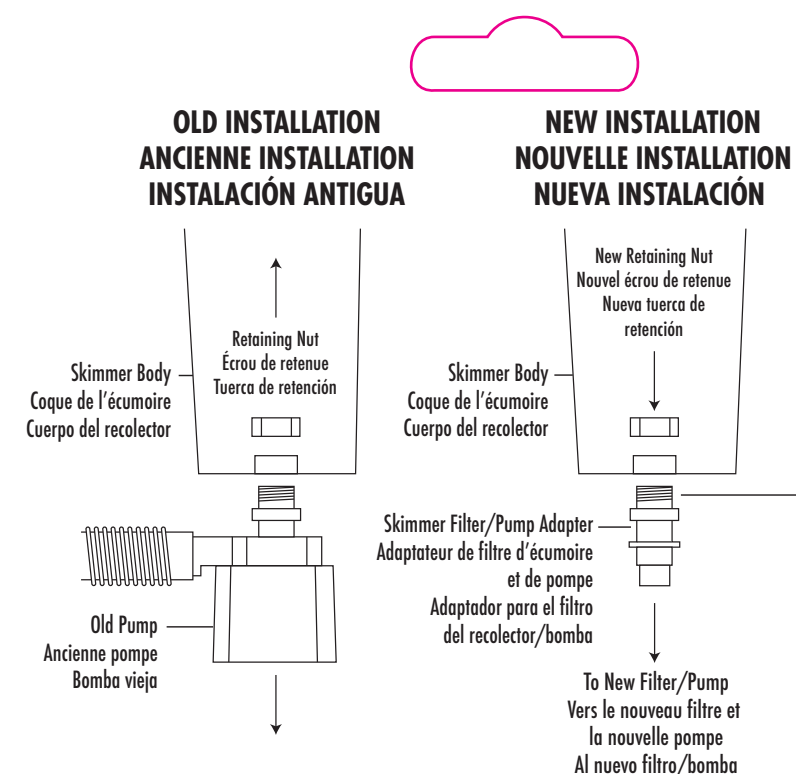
OLD INSTALLATION
ANCIENNE INSTALLATION
INSTALACIÓN ANTIGUA

NEW INSTALLATION
NOUVELLE INSTALLATION
NUEVA INSTALACIÓN

Retaining Nut
Écrou de retenue
Tuerca de retención

Skimmer Body
Coque de l'écumoire
Cuerpo del recolector

Old Pump
Ancienne pompe
Bomba vieja

New Retaining Nut
Nouvel écrou de retenue
Nueva tuerca de retención

Skimmer Body
Coque de l'écumoire
Cuerpo del recolector

Skimmer Filter/Pump Adapter
Adaptateur de filtre d'écumoire et de pompe
Adaptador para el filtro del recolector/bomba

To New Filter/Pump
Vers le nouveau filtre et la nouvelle pompe
Al nuevo filtro/bomba